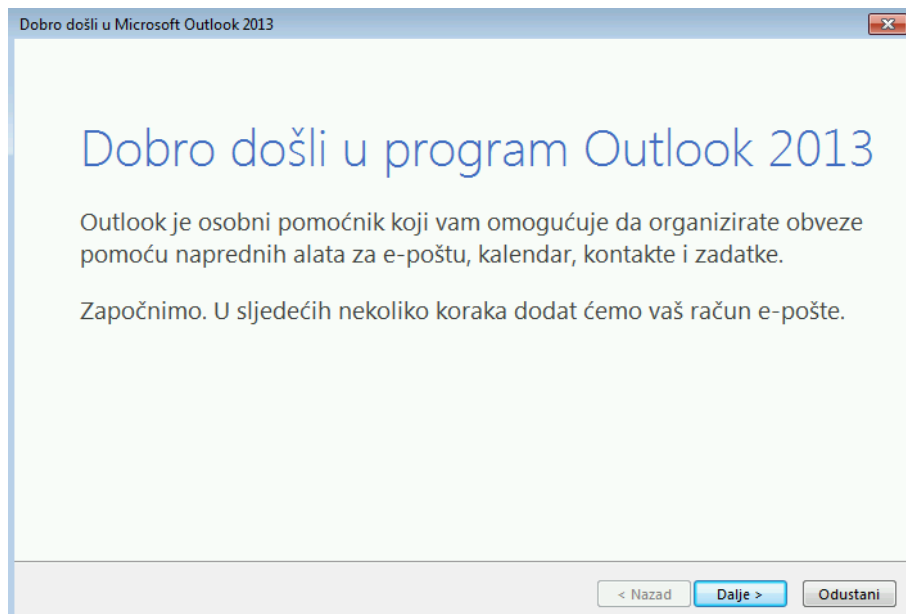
Dobro došli u Microsoft Outlook 2013

Dobro došli u program Outlook 2013

Outlook je osobni pomoćnik koji vam omogućuje da organizirate obveze pomoću naprednih alata za e-poštu, kalendar, kontakte i zadatke.

Započnimo. U sljedećih nekoliko koraka dodat ćemo vaš račun e-pošte.

< Nazad
Dalje >
Odustani